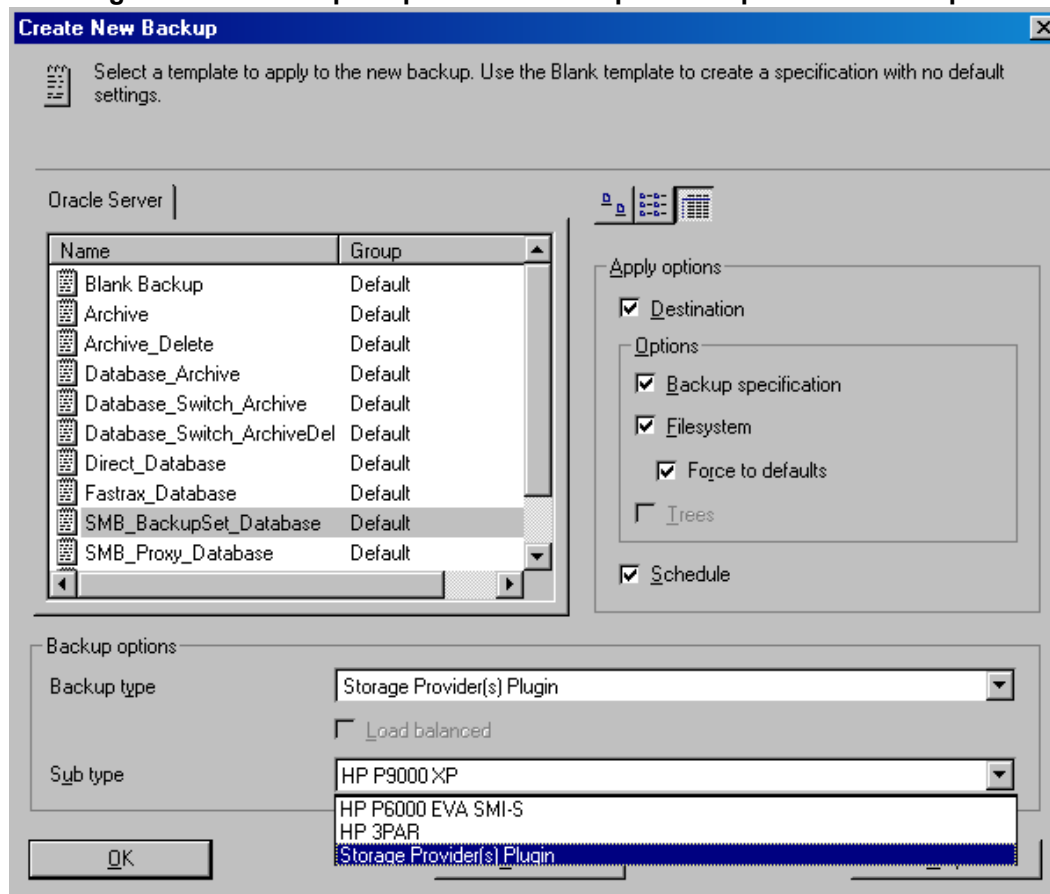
Create New Backup

Select a template to apply to the new backup. Use the Blank template to create a specification with no default settings.

Oracle Server

| Name | Group |
|---|---|
| Blank Backup | Default |
| Archive | Default |
| Archive_Delete | Default |
| Database_Archive | Default |
| Database_Switch_Archive | Default |
| Database_Switch_ArchiveDel | Default |
| Direct_Database | Default |
| Fastrax_Database | Default |
| SMB_BackupSet_Database | Default |
| SMB_Proxy_Database | Default |

Apply options
Destination
Options
Backup specification
Filesystem
Force to defaults
Trees
Schedule

Backup options
Backup type Storage Provider(s) Plugin
Load balanced
Sub type HP P9000 XP
HP P6000 EVA SMI-S
HP 3PAR
Storage Provider(s) Plugin

OK